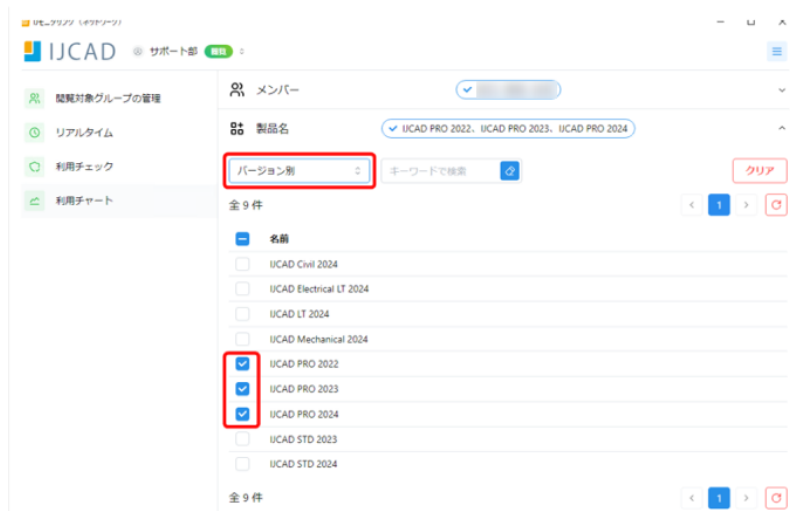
IJモニタリング（ポップアップ）

IJCAD サポート部 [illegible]

閲覧対象グループの管理

リアルタイム

利用チェック

利用チャート

メンバー

製品名

IJCAD PRO 2022、IJCAD PRO 2023、IJCAD PRO 2024

バージョン別

キーワードで検索

クリア

全 9 件

1

名前

IJCAD Civil 2024

IJCAD Electrical LT 2024

IJCAD LT 2024

IJCAD Mechanical 2024

IJCAD PRO 2022

IJCAD PRO 2023

IJCAD PRO 2024

IJCAD STD 2023

IJCAD STD 2024

全 9 件

1